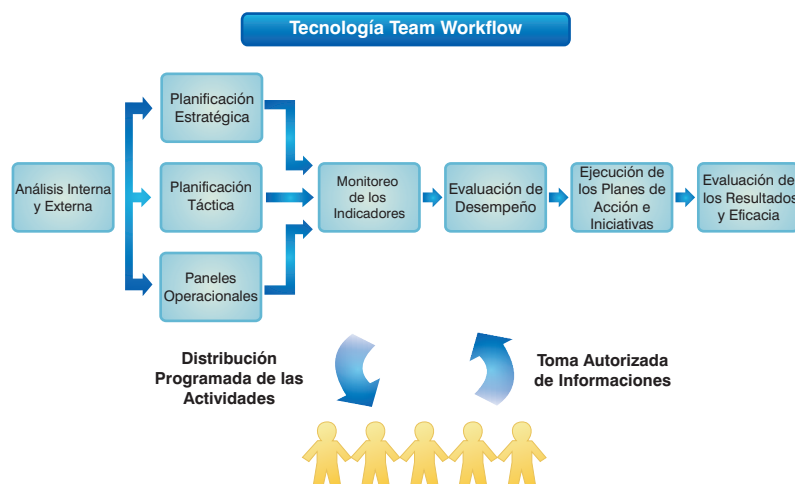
Tecnología Team Workflow

Análisis Interna y Externa

Planificación Estratégica

Planificación Táctica

Paneles Operacionales

Monitoreo de los Indicadores

Evaluación de Desempeño

Ejecución de los Planes de Acción e Iniciativas

Evaluación de los Resultados y Eficacia

Distribución Programada de las Actividades

Toma Autorizada de Informaciones